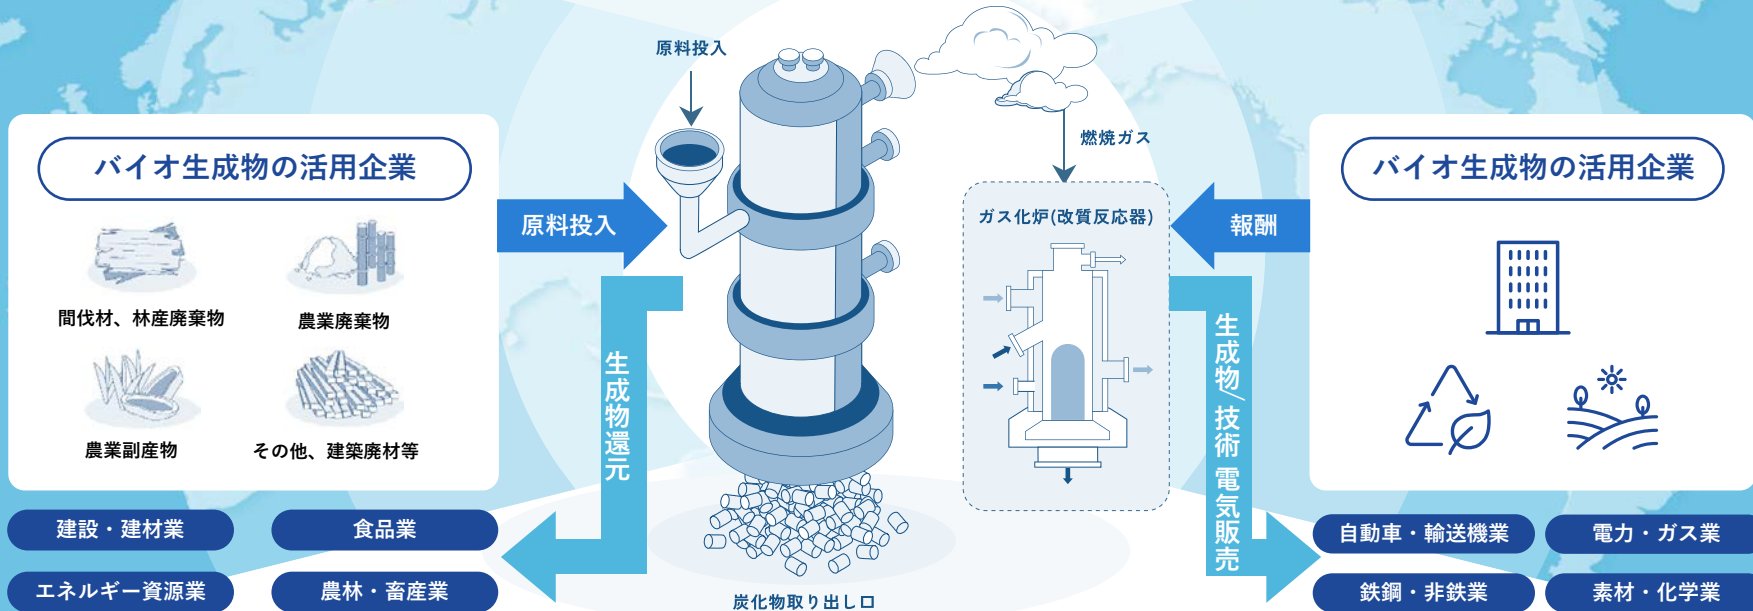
バイオ生成物の活用企業

間伐材、林産廃棄物

農業廃棄物

農業副産物

その他、建築廃材等

建設・建材業

食品業

エネルギー資源業

農林・畜産業

原料投入

生成物還元

原料投入

燃焼ガス

ガス化炉(改質反応器)

炭化物取り出し口

報酬

生成物/技術 電気販売

バイオ生成物の活用企業

自動車・輸送機業

電力・ガス業

鉄鋼・非鉄業

素材・化学業